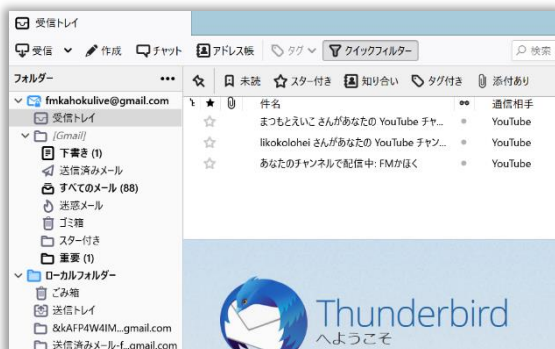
受信トレイ

受信 作成 チャット アドレス帳 タグ クイックフィルター 検索

フォルダー •••

fmkahokulive@gmail.com
受信トレイ
[Gmail]
下書き (1)
送信済みメール
すべてのメール (88)
迷惑メール
ゴミ箱
スター付き
重要 (1)
ローカルフォルダー
ごみ箱
送信トレイ
&kAFP4W4IM...gmail.com
送信済みメール-f...gmail.com

未読 スター付き 知り合い タグ付き 添付あり

| | 件名 | | 通信相手 |
|---|---|---|---|
| | まつもとえいこ さんがあなたの YouTube チャ... | | YouTube |
| | likokolohei さんがあなたの YouTube チャン... | | YouTube |
| | あなたのチャンネルで配信中: FMかほく | | YouTube |

Thunderbird
へようこそ